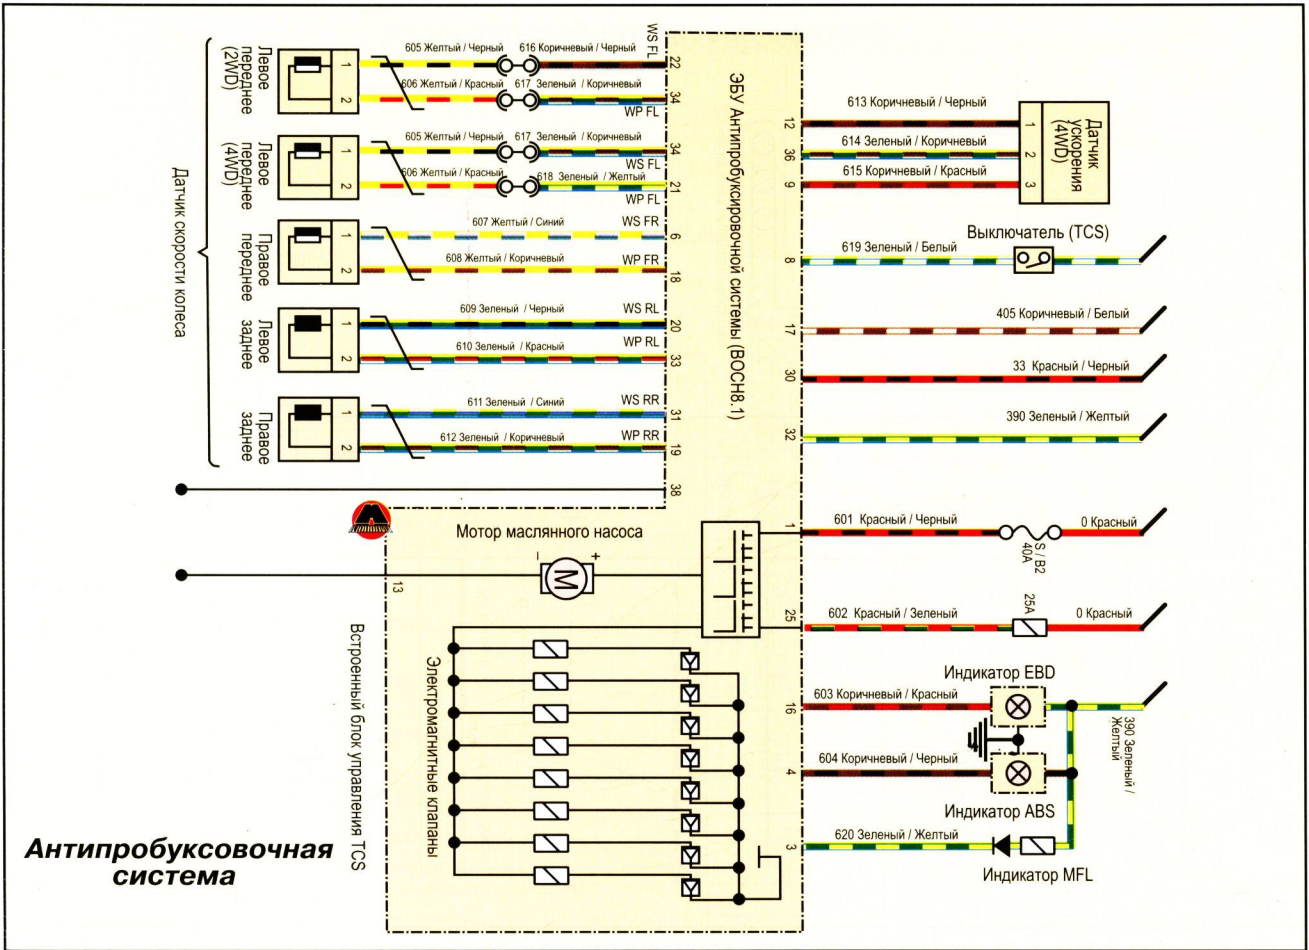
Датчик скорости колеса

Левое переднее (2WD)
1
2
605 Желтый / Черный
616 Коричневый / Черный
WS FL
22
606 Желтый / Красный
617 Зеленый / Коричневый
WP FL
34

Левое переднее (4WD)
1
2
605 Желтый / Черный
617 Зеленый / Коричневый
WS FL
34
606 Желтый / Красный
618 Зеленый / Желтый
WP FL
21

Правое переднее
1
2
607 Желтый / Синий
WS FR
6
608 Желтый / Коричневый
WP FR
18

Левое заднее
1
2
609 Зеленый / Черный
WS RL
20
610 Зеленый / Красный
WP RL
33

Правое заднее
1
2
611 Зеленый / Синий
WS RR
31
612 Зеленый / Коричневый
WP RR
19

38

ЭБУ Антипробуксировочной системы (BOCH8.1)

12
613 Коричневый / Черный
36
614 Зеленый / Коричневый
9
615 Коричневый / Красный
Датчик ускорения (4WD)
1
2
3

8
619 Зеленый / Белый
Выключатель (TCS)

17
405 Коричневый / Белый

30
33 Красный / Черный

32
390 Зеленый / Желтый

Мотор маслянного насоса
-
+
M
13

1
601 Красный / Черный
S / B2 40A
0 Красный

25
602 Красный / Зеленый
25A
0 Красный

Индикатор EBD
16
603 Коричневый / Красный
390 Зеленый / Желтый
4
604 Коричневый / Черный
Индикатор ABS

3
620 Зеленый / Желтый
Индикатор MFL

Встроенный блок управления TCS
Электромагнитные клапаны

Антипробуксовочная система